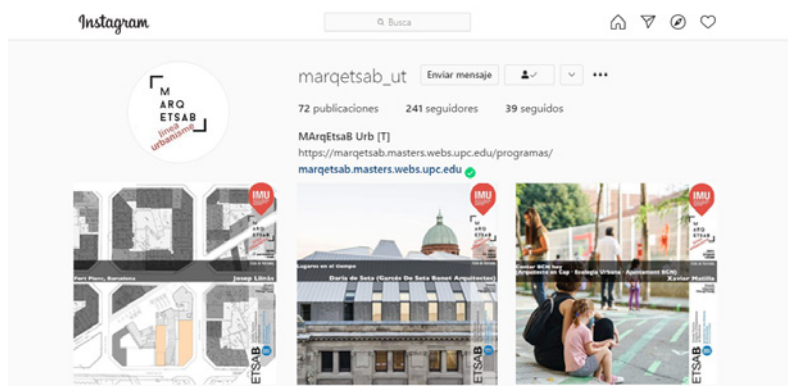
Instagram

Busca

M
ARQ
ETSAB
línia
urbanisme

marqetsab_ut

Enviar mensaje

72 publicaciones 241 seguidores 39 seguidos

MArqEtsaB Urb [T]
https://marqetsab.masters.webs.upc.edu/programas/
marqetsab.masters.webs.upc.edu

IMU

Fort Pienc, Barcelona
Josep Llinàs
ETSAB

IMU
Lugares en el tiempo
Darío de Seta (Garcés De Seta Bonet Arquitectes)
ETSAB

IMU
Ciutat BCN hoy
Arquitectura en Cap · Ecologia Urbana · Ajuntament BCN
Xavier Matilla
ETSAB